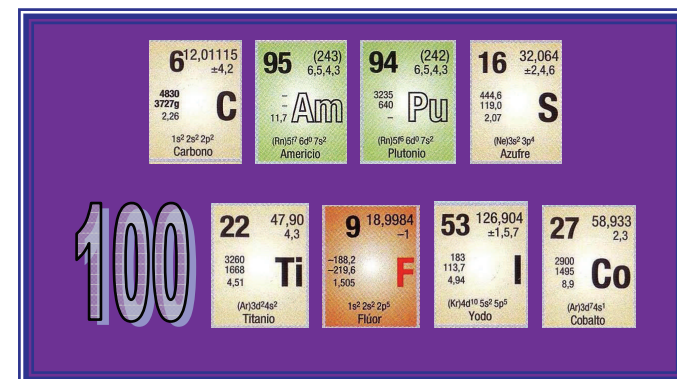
6 12,01115 ±4,2
4830
3727g
2,26
C
$1s^2 2s^2 2p^2$
Carbono

95 (243) 6,5,4,3
–
–
11,7
Am
$(Rn)5f^7 6d^0 7s^2$
Americio

94 (242) 6,5,4,3
3235
640
–
Pu
$(Rn)5f^6 6d^0 7s^2$
Plutonio

16 32,064 ±2,4,6
444,6
119,0
2,07
S
$(Ne)3s^2 3p^4$
Azufre

100

22 47,90 4,3
3260
1668
4,51
Ti
$(Ar)3d^2 4s^2$
Titanio

9 18,9984 –1
–188,2
–219,6
1,505
F
$1s^2 2s^2 2p^5$
Flúor

53 126,904 ±1,5,7
183
113,7
4,94
I
$(Kr)4d^{10} 5s^2 5p^5$
Yodo

27 58,933 2,3
2900
1495
8,9
Co
$(Ar)3d^7 4s^1$
Cobalto